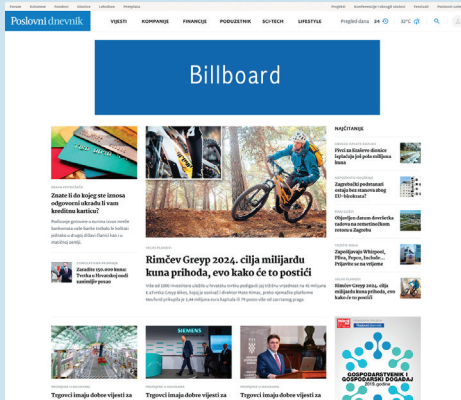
Poslovni dnevnik

VIJESTI KOMPANIJE FINANCIJE PODUZETNIK SCI-TECH LIFESTYLE

Pregled dana 24 32°C

Billboard

NAJČITANIJE

Znate li do kojeg ste iznosa odgovorni ukradu li vam kreditnu karticu?

Zaradite 150.000 kuna: Tvrtka u Hrvatskoj nudi zanimljiv posao

Rimčev Greyp 2024. cilja milijardu kuna prihoda, evo kako će to postići

Plivi za Kuzeve dionice isplaćuju još pola milijuna kuna

Zagrebački poduzetnici ostaju bez stanova zbog EU-birokrata?

Objavljen datum dovršetka radova na renoviranom zaobilaznici Zagreba

Zapošljavaju Whirpool, Pliva, Pepco, Include... Prijavite se na vrijeme

Rimčev Greyp 2024. cilja milijardu kuna prihoda, evo kako će to postići

SIEMENS

Trgovci imaju dobre vijesti za

Trgovci imaju dobre vijesti za

Trgovci imaju dobre vijesti za

GOSPODARSTVENIK I GOSPODARSKI DOGAĐAJ